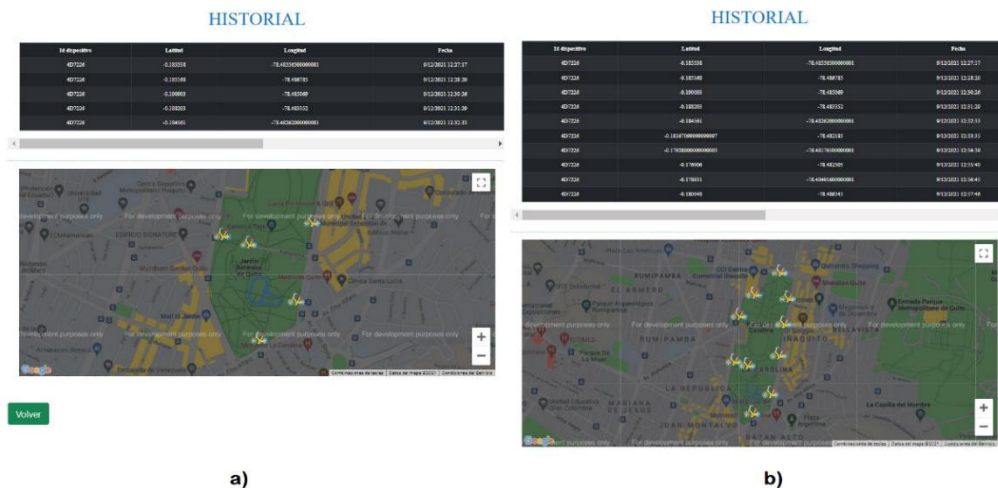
HISTORIAL

| Id dispositivo | Latitud | Longitud | Fecha |
|---|---|---|---|
| 4D7226 | -0.185358 | -78.4835030000001 | 9/12/2021 12:27:17 |
| 4D7226 | -0.185168 | -78.486785 | 9/12/2021 12:28:20 |
| 4D7226 | -0.186003 | -78.485049 | 9/12/2021 12:30:26 |
| 4D7226 | -0.188203 | -78.485352 | 9/12/2021 12:31:39 |
| 4D7226 | -0.184161 | -78.4826200000001 | 9/12/2021 12:32:33 |

For development purposes only

Volver

a)

HISTORIAL

| Id dispositivo | Latitud | Longitud | Fecha |
|---|---|---|---|
| 4D7226 | -0.185358 | -78.4835030000001 | 9/12/2021 12:27:17 |
| 4D7226 | -0.185168 | -78.486785 | 9/12/2021 12:28:20 |
| 4D7226 | -0.186003 | -78.485049 | 9/12/2021 12:30:26 |
| 4D7226 | -0.188203 | -78.485352 | 9/12/2021 12:31:39 |
| 4D7226 | -0.184161 | -78.4826200000001 | 9/12/2021 12:32:33 |
| 4D7226 | -0.181675000000007 | -78.482183 | 9/12/2021 12:33:31 |
| 4D7226 | -0.179200000000003 | -78.4817600000001 | 9/12/2021 12:34:34 |
| 4D7226 | -0.178066 | -78.482905 | 9/12/2021 12:35:40 |
| 4D7226 | -0.178031 | -78.4849100000001 | 9/12/2021 12:36:41 |
| 4D7226 | -0.180598 | -78.486141 | 9/12/2021 12:37:48 |

For development purposes only

RUMIPAMBA

EL ARMERO

IÑAQUITO

LA REPUBLICA

LA CAROLINA

JUAN MONTALVO

BATAN ALTO

b)